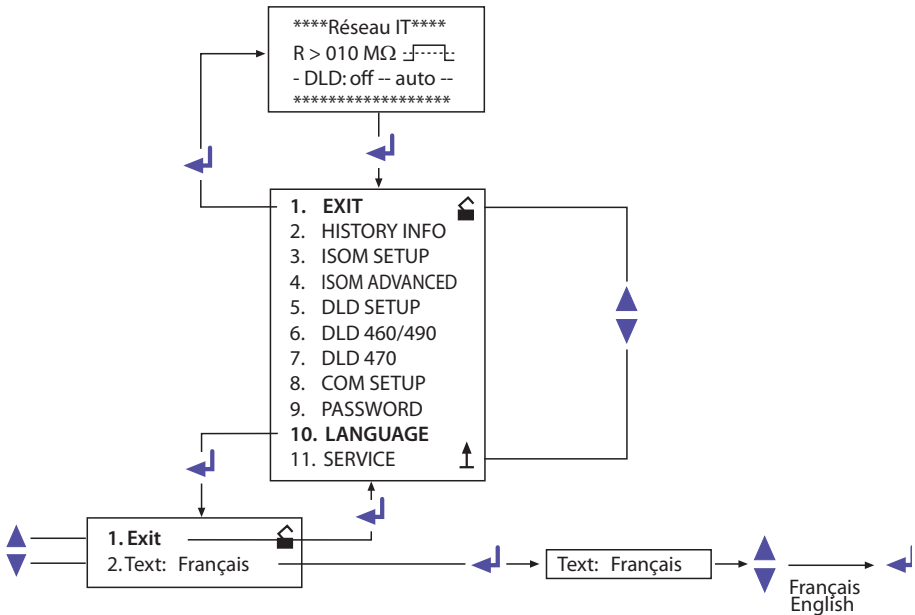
****Réseau IT****
R > 010 MΩ
- DLD: off -- auto --
******************

1. EXIT
2. HISTORY INFO
3. ISOM SETUP
4. ISOM ADVANCED
5. DLD SETUP
6. DLD 460/490
7. DLD 470
8. COM SETUP
9. PASSWORD
10. LANGUAGE
11. SERVICE

1. Exit
2. Text: Français

Text: Français

Français
English